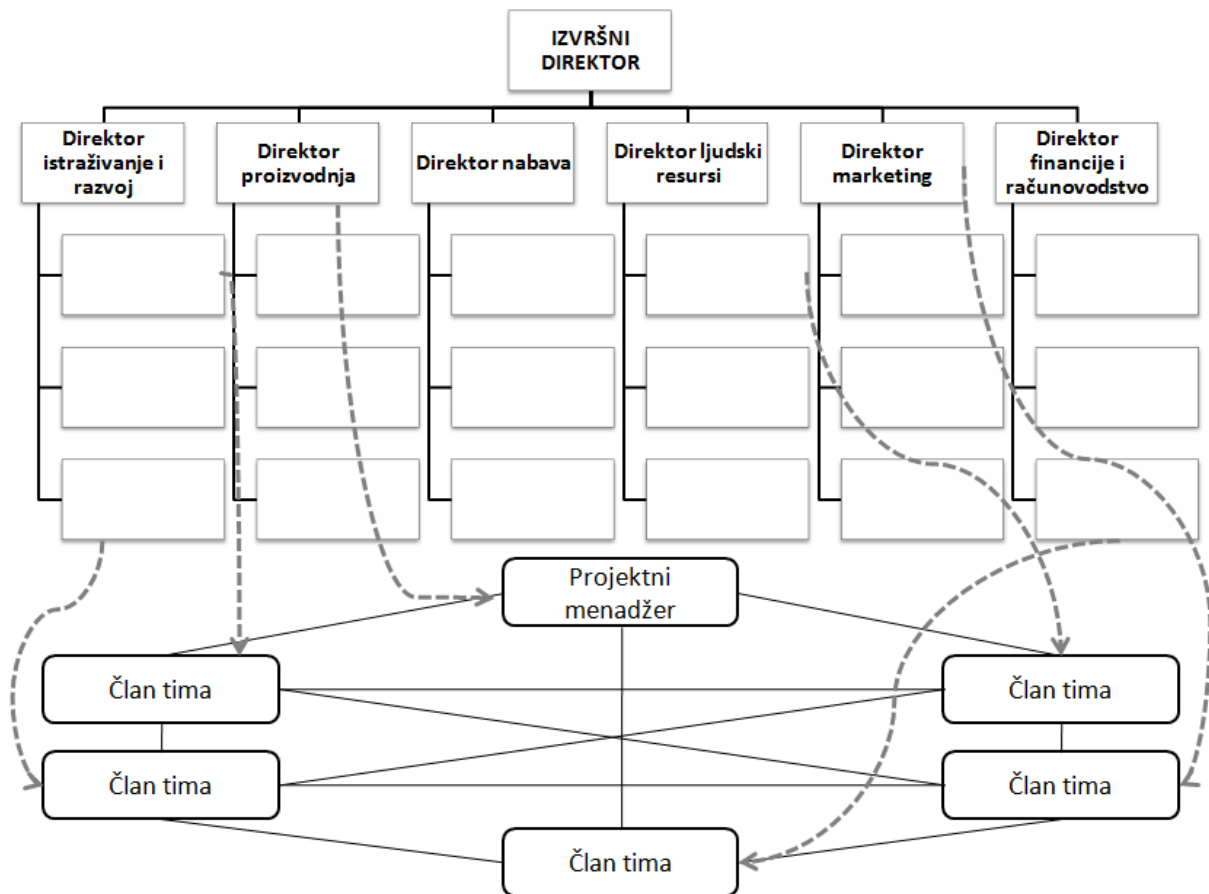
IZVRŠNI DIREKTOR

Direktor istraživanje i razvoj

Direktor proizvodnja

Direktor nabava

Direktor ljudski resursi

Direktor marketing

Direktor financije i računovodstvo

Projektni menadžer

Član tima

Član tima

Član tima

Član tima

Član tima